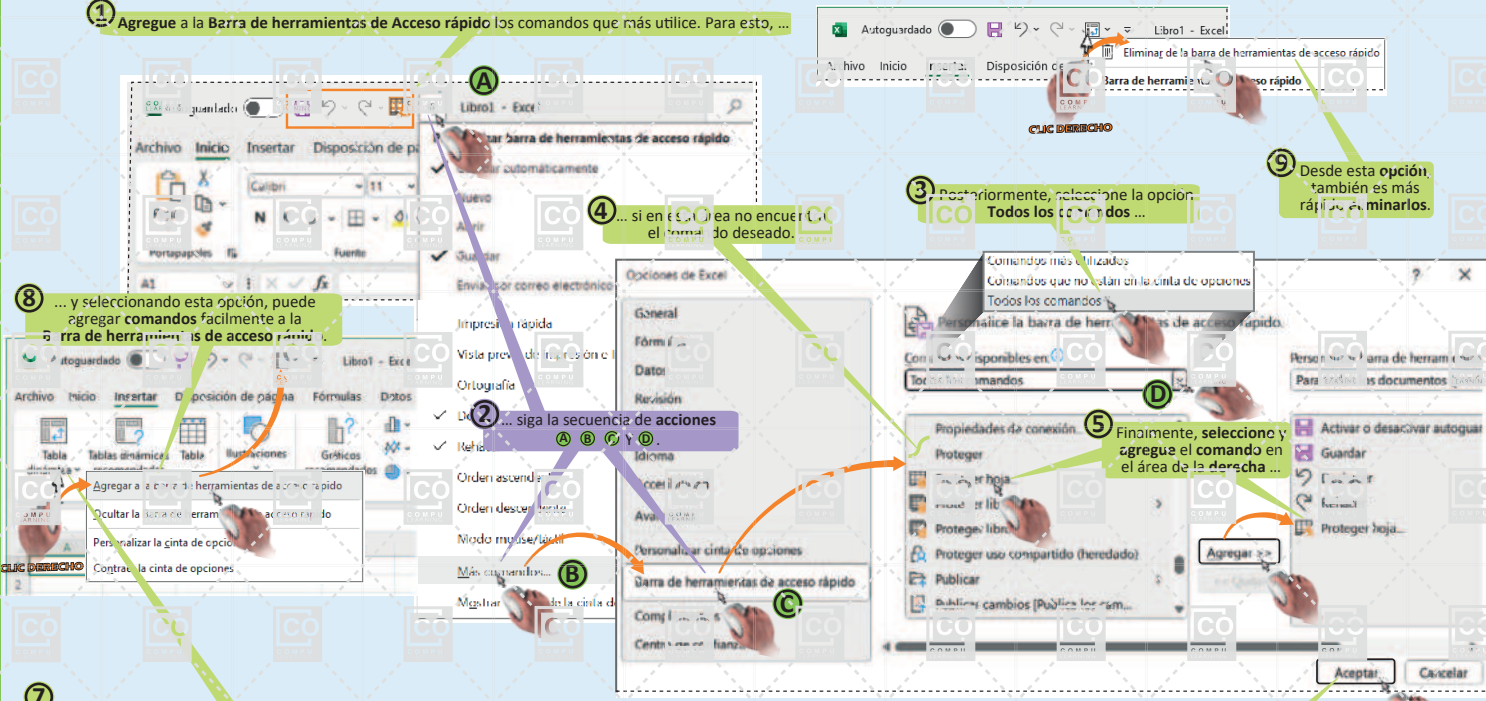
1 Agregue a la Barra de herramientas de Acceso rápido los comandos que más utilice. Para esto, ...

Autoguardado Libro1 - Excel
Eliminar de la barra de herramientas de acceso rápido
Archivo Inicio Insertar Disposición de
Barra de herrami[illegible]so rápido
CLIC DERECHO

9 Desde esta opción, también es más rápido eliminarlos.

A
Autoguardado Libro1 - Excel
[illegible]izar barra de herramientas de acceso rápido
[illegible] automáticamente
Nuevo
Abrir
Guardar
Enviar por correo electrónico
Impresión rápida
Vista previa de impresión e i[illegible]
Ortografía
De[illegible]
Reha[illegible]
Orden ascende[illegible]
Orden descendente
Modo mouse/táctil
Más comandos...
Mostrar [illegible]da la cinta de

Archivo Inicio Insertar Disposición de pá
Portapapeles Fuente
Calibri 11
N
A1 fx

3 Posteriormente, seleccione la opcion Todos los comandos ...

4 ... si en esta área no encuentra el comando deseado.

8 ... y seleccionando esta opción, puede agregar comandos fácilmente a la Barra de herramientas de acceso rápido.

Autoguardado Libro1 - Excel
Archivo Inicio Insertar Disposición de página Fórmulas Datos
Tabla dinámica Tablas dinámicas recomendadas Tabla Ilustraciones Gráficos recomendados
Agregar a la barra de herramientas de acceso rápido
Ocultar la barra de herramientas de acceso rápido
Personalizar la cinta de opciones
Contraer la cinta de opciones
CLIC DERECHO

2 ... siga la secuencia de acciones A B C y D.

B

Opciones de Excel
General
Fórmulas
Datos
Revisión
Idioma
Accesibilidad
Avanzadas
Personalizar cinta de opciones
Barra de herramientas de acceso rápido
Complementos
Centro de confianza
C

Comandos más utilizados
Comandos que no están en la cinta de opciones
Todos los comandos
Personalice la barra de herramientas de acceso rápido.
Comandos disponibles en:
Todos los comandos
D
Personalizar barra de herram
Para todos los documentos
Propiedades de conexión...
Proteger
Proteger hoja
Proteger libro
Proteger libro
Proteger uso compartido (heredado)
Publicar
Publicar cambios [Publica los cam...
Agregar >>
<< Quitar
Activar o desactivar autoguar
Guardar
Deshacer
Rehacer
Proteger hoja...

5 Finalmente, seleccione y agregue el comando en el área de la derecha ...

Aceptar Cancelar
? X

7